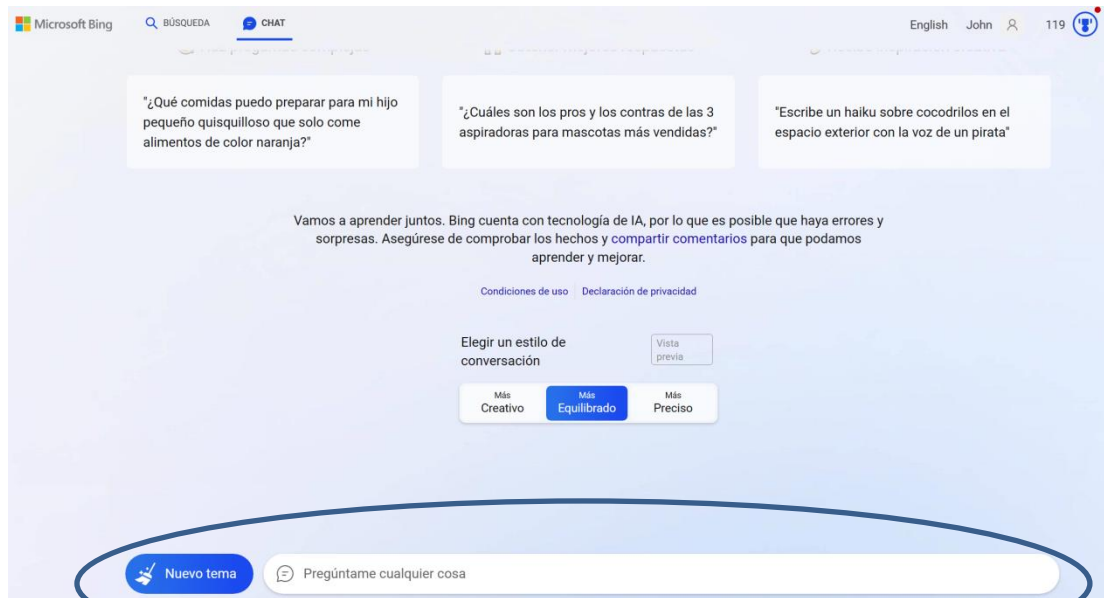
Microsoft Bing BÚSQUEDA CHAT English John 119

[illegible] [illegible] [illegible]

"¿Qué comidas puedo preparar para mi hijo pequeño quisquilloso que solo come alimentos de color naranja?"

"¿Cuáles son los pros y los contras de las 3 aspiradoras para mascotas más vendidas?"

"Escribe un haiku sobre cocodrilos en el espacio exterior con la voz de un pirata"

Vamos a aprender juntos. Bing cuenta con tecnología de IA, por lo que es posible que haya errores y sorpresas. Asegúrese de comprobar los hechos y compartir comentarios para que podamos aprender y mejorar.

Condiciones de uso Declaración de privacidad

Elegir un estilo de conversación

Vista previa

Más Creativo

Más Equilibrado

Más Preciso

Nuevo tema

Pregúntame cualquier cosa